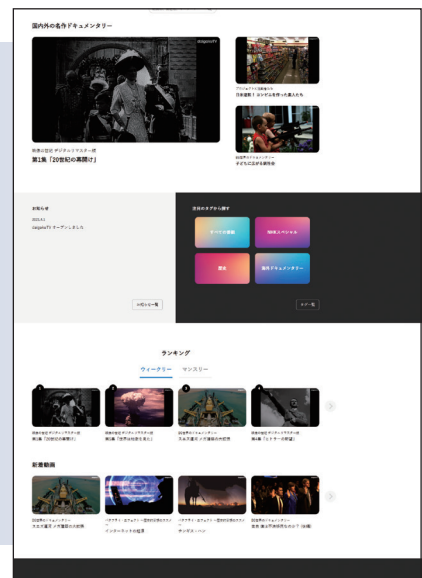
国内外の名作ドキュメンタリー

映像の世紀 デジタルリマスター版
第1集「20世紀の幕開け」

プロジェクトX 挑戦者たち
日本初! ガンダムを作った男たち

話題のドキュメンタリー
子どもに広がる銃社会

お知らせ
2021.8.1
JaiganaTV オープンしました

お知らせ一覧

注目のタグから探す
すべての番組
特別スペシャル
歴史
海外ドキュメンタリー

タグ一覧

ランキング
ウィークリー
マンスリー

映像の世紀 デジタルリマスター版
第1集「20世紀の幕開け」
映像の世紀 デジタルリマスター版
第5集「世界は地獄を見た」
話題のドキュメンタリー
スエズ運河 メガ運搬の大航海
映像の世紀 デジタルリマスター版
第4集「ヒトラーの野望」

新着動画

話題のドキュメンタリー
スエズ運河 メガ運搬の大航海
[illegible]
インターネットの起源
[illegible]
チンギス・ハン
話題のドキュメンタリー
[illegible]